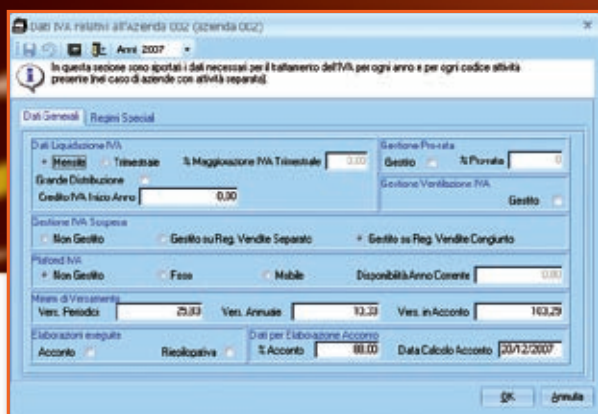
Dati IVA relativi all'azienda 002 (azienda 002)

Anni 2007

In questa sezione sono riportati i dati necessari per il trattamento dell'IVA per ogni anno e per ogni codice attività presente (nel caso di aziende con attività separate).

Dati Generali | Regimi Speciali

Dati Liquidazione IVA
Mensile | Trimestrale | % Maggiorazione IVA Trimestrale 0,00
Grande Distribuzione
Credito IVA Inizio Anno 0,00

Gestione Pro-rata
Gestito | % Prorata 0

Gestione Ventilazione IVA
Gestito

Gestione IVA Sospesa
Non Gestito | Gestito su Reg. Vendite Separato | Gestito su Reg. Vendite Congiunto

Plafond IVA
Non Gestito | Fisso | Mobile | Disponibilità Anno Corrente 0,00

Minimi di Versamento
Vers. Periodici 25,83 | Vers. Annuale 10,33 | Vers. in Acconto 103,29

Elaborazioni eseguite
Acconto | Riepilogativa

Dati per Elaborazione Acconto
% Acconto 88,00 | Data Calcolo Acconto 20/12/2007

OK | Annulla